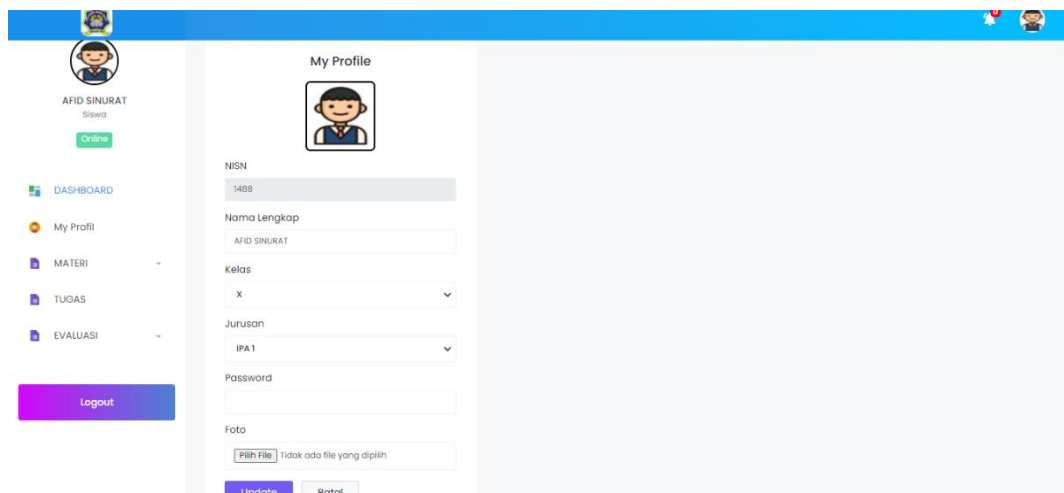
AFID SINURAT
Siswa
Online

DASHBOARD
My Profil
MATERI
TUGAS
EVALUASI

Logout

My Profile

NISN
1488
Nama Lengkap
AFID SINURAT
Kelas
X
Jurusan
IPA 1
Password

Foto
Pilih File Tidak ada file yang dipilih
Update Batal